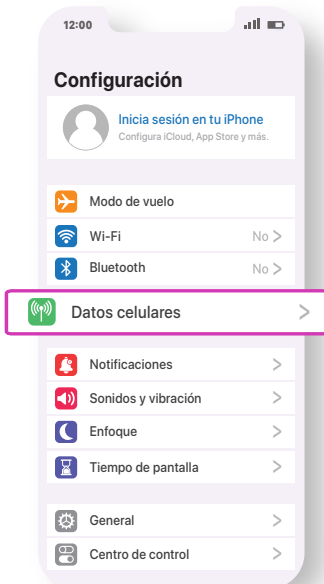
12:00

Configuración

Inicia sesión en tu iPhone
Configura iCloud, App Store y más.

Modo de vuelo
Wi-Fi No >
Bluetooth No >

Datos celulares >

Notificaciones >
Sonidos y vibración >
Enfoque >
Tiempo de pantalla >

General >
Centro de control >